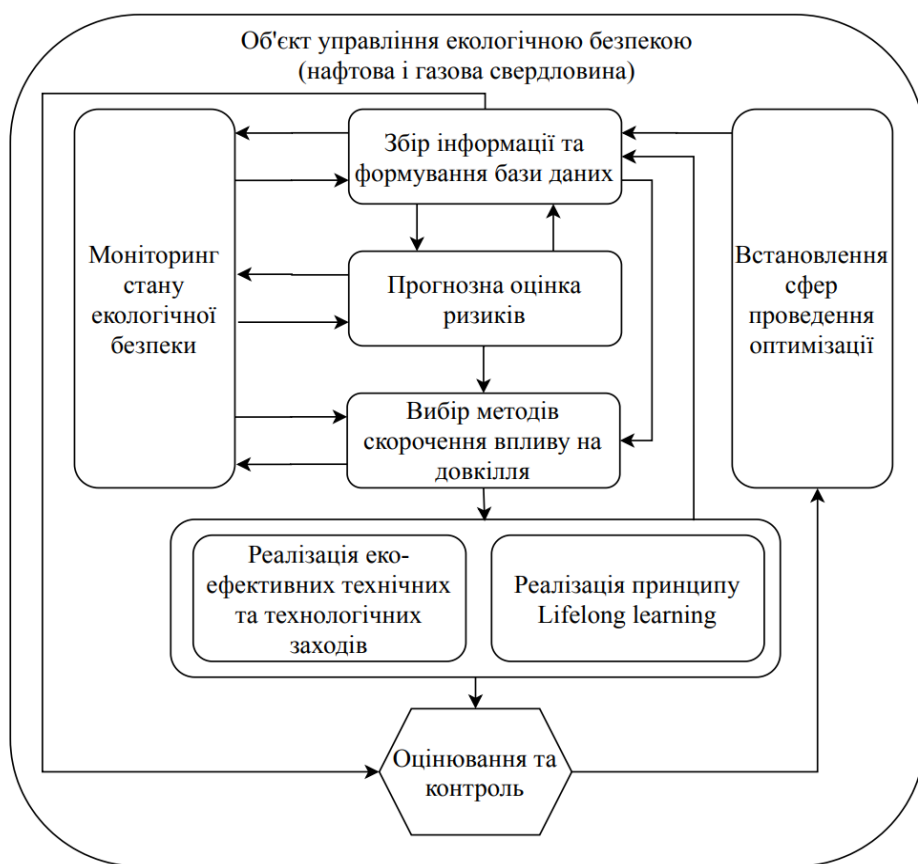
Об'єкт управління екологічною безпекою (нафтова і газова свердловина)

Моніторинг стану екологічної безпеки

Збір інформації та формування бази даних

Прогнозна оцінка ризиків

Вибір методів скорочення впливу на довкілля

Встановлення сфер проведення оптимізації

Реалізація еко-ефективних технічних та технологічних заходів

Реалізація принципу Lifelong learning

Оцінювання та контроль